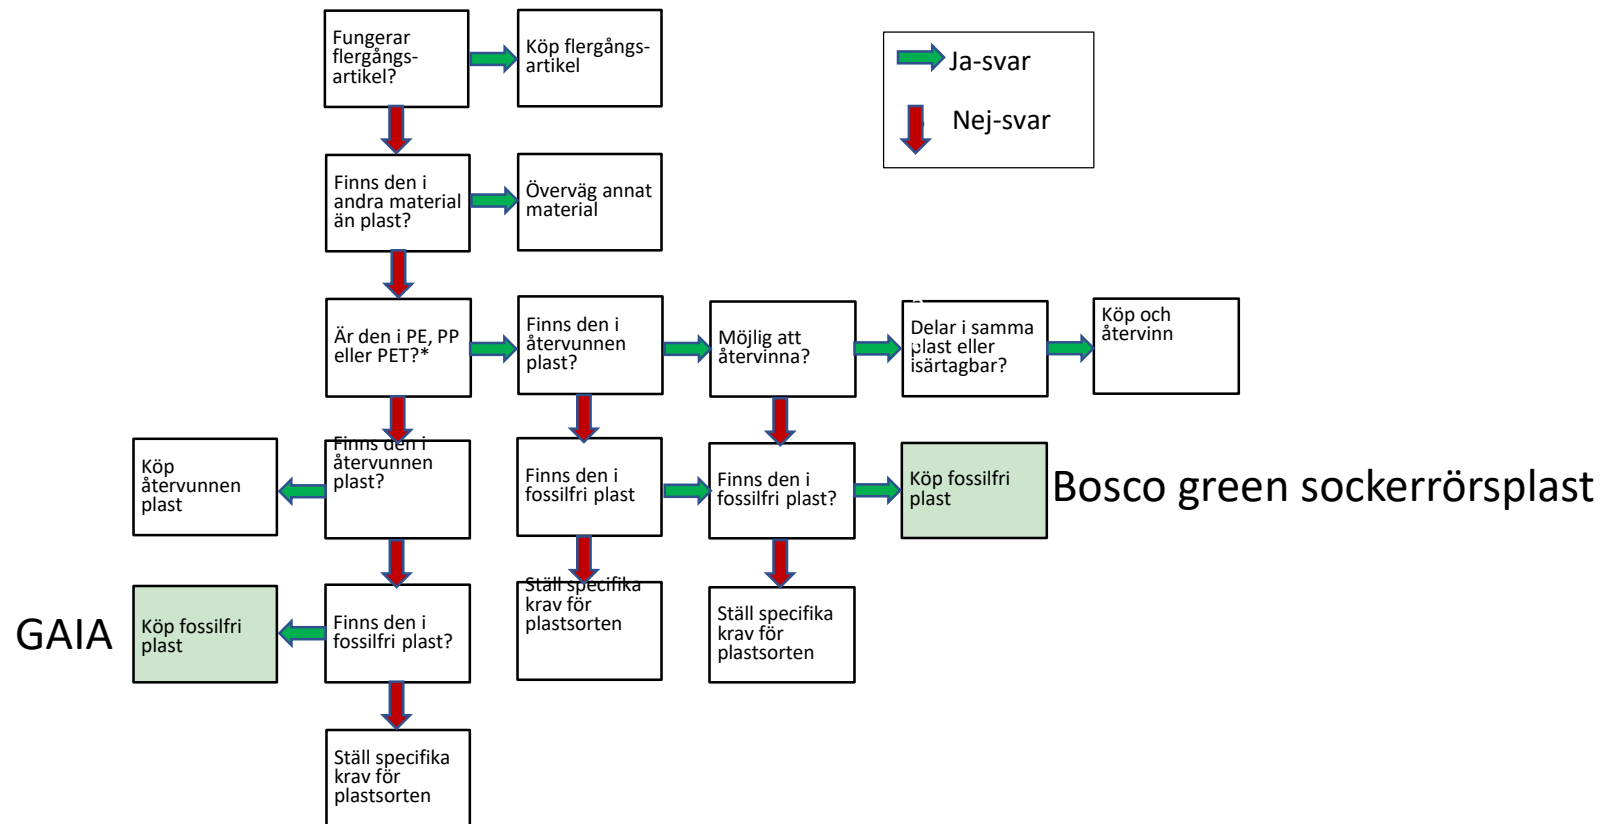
Fungerar flergångs-artikel?

Köp flergångs-artikel

Ja-svar

Nej-svar

Finns den i andra material än plast?

Överväg annat material

Är den i PE, PP eller PET?*

Finns den i återvunnen plast?

Möjlig att återvinna?

Delar i samma plast eller isärtagbar?

Köp och återvinn

Köp återvunnen plast

Finns den i återvunnen plast?

Finns den i fossilfri plast

Finns den i fossilfri plast?

Köp fossilfri plast

Bosco green sockerrörsplast

GAIA

Köp fossilfri plast

Finns den i fossilfri plast?

Ställ specifika krav för plastsorten

Ställ specifika krav för plastsorten

Ställ specifika krav för plastsorten